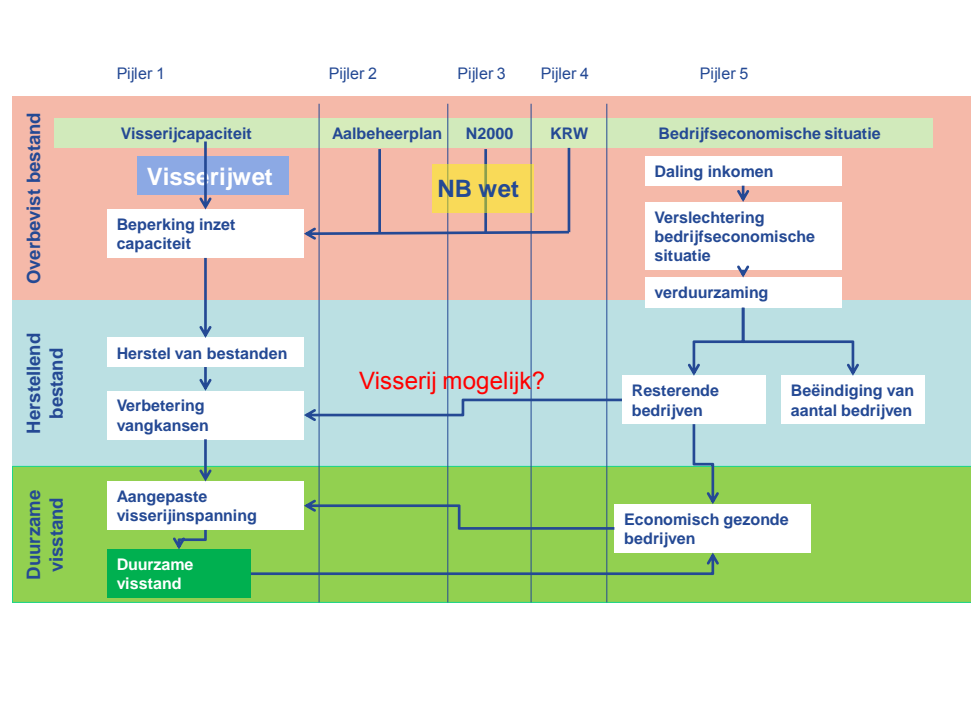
Pijler 1
Pijler 2
Pijler 3
Pijler 4
Pijler 5

Overbevist bestand

Visserijcapaciteit
Aalbeheerplan
N2000
KRW
Bedrijfseconomische situatie

Visserijwet
NB wet

Beperking inzet capaciteit

Daling inkomen
Verslechtering bedrijfseconomische situatie
verduurzaming

Herstellend bestand

Herstel van bestanden
Verbetering vangkansen
Visserij mogelijk?
Resterende bedrijven
Beëindiging van aantal bedrijven

Duurzame visstand

Aangepaste visserijinspanning
Duurzame visstand
Economisch gezonde bedrijven